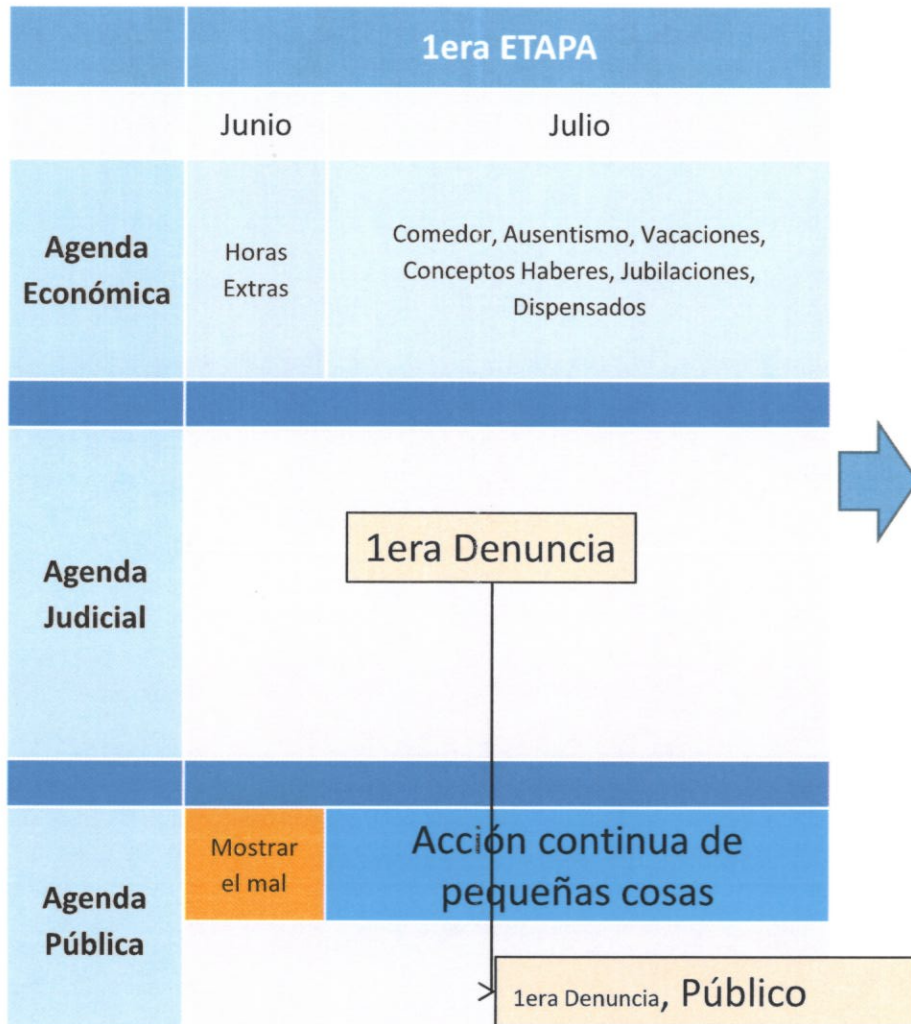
| | 1era ETAPA | |
|---|---|---|
| | Junio | Julio |
| Agenda Económica | Horas Extras | Comedor, Ausentismo, Vacaciones, Conceptos Haberes, Jubilaciones, Dispensados |
| | | |
| Agenda Judicial | 1era Denuncia | |
| | | |
| Agenda Pública | Mostrar el mal | Acción continua de pequeñas cosas |

1era Denuncia, Público